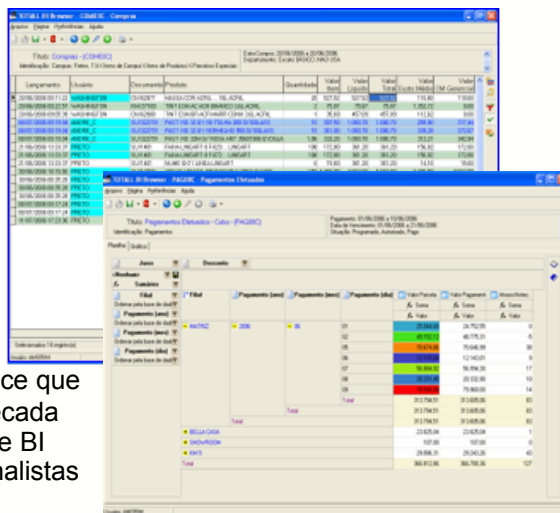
TOTALL BI Browser COMEIC Compras

Título: Compras - (COMEIC)

Lançamento Usuário Documento Produto Quantidade Valor Item Valor Líquido Valor Total Custo Médio Valor CM Gerencial

ce que
cada
e BI
nalistas

TOTALL BI Browser PAGEIC Pagamentos Efetuados

Título: Pagamentos Efetuados - Cubo - (PAGEIC)

Planilha Gráfico

Juros Desconto

Filial Pagamento (ano) Pagamento (mes) Pagamento (dia) Valor Parcela Valor Pagamento Atraso/Antec

MATRIZ 2006 06

Total

BELLA CASA
SHOWROOM
KHS
Total